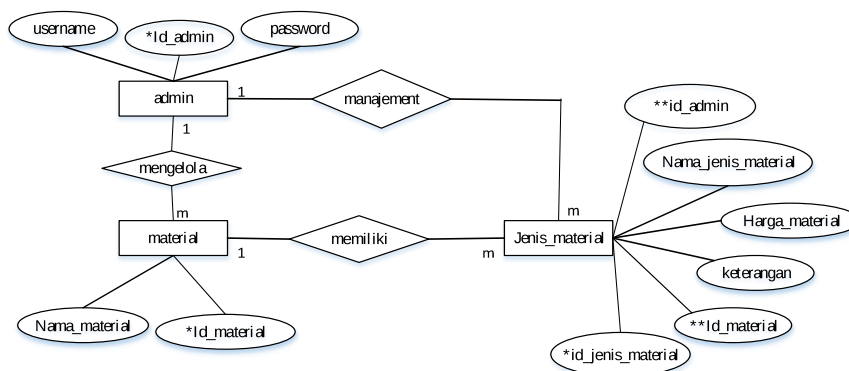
username

*Id_admin

password

admin

1

manajement

1

mengelola

m

material

1

memiliki

m

m

Jenis_material

**id_admin

Nama_jenis_material

Harga_material

keterangan

**Id_material

*id_jenis_material

Nama_material

*Id_material